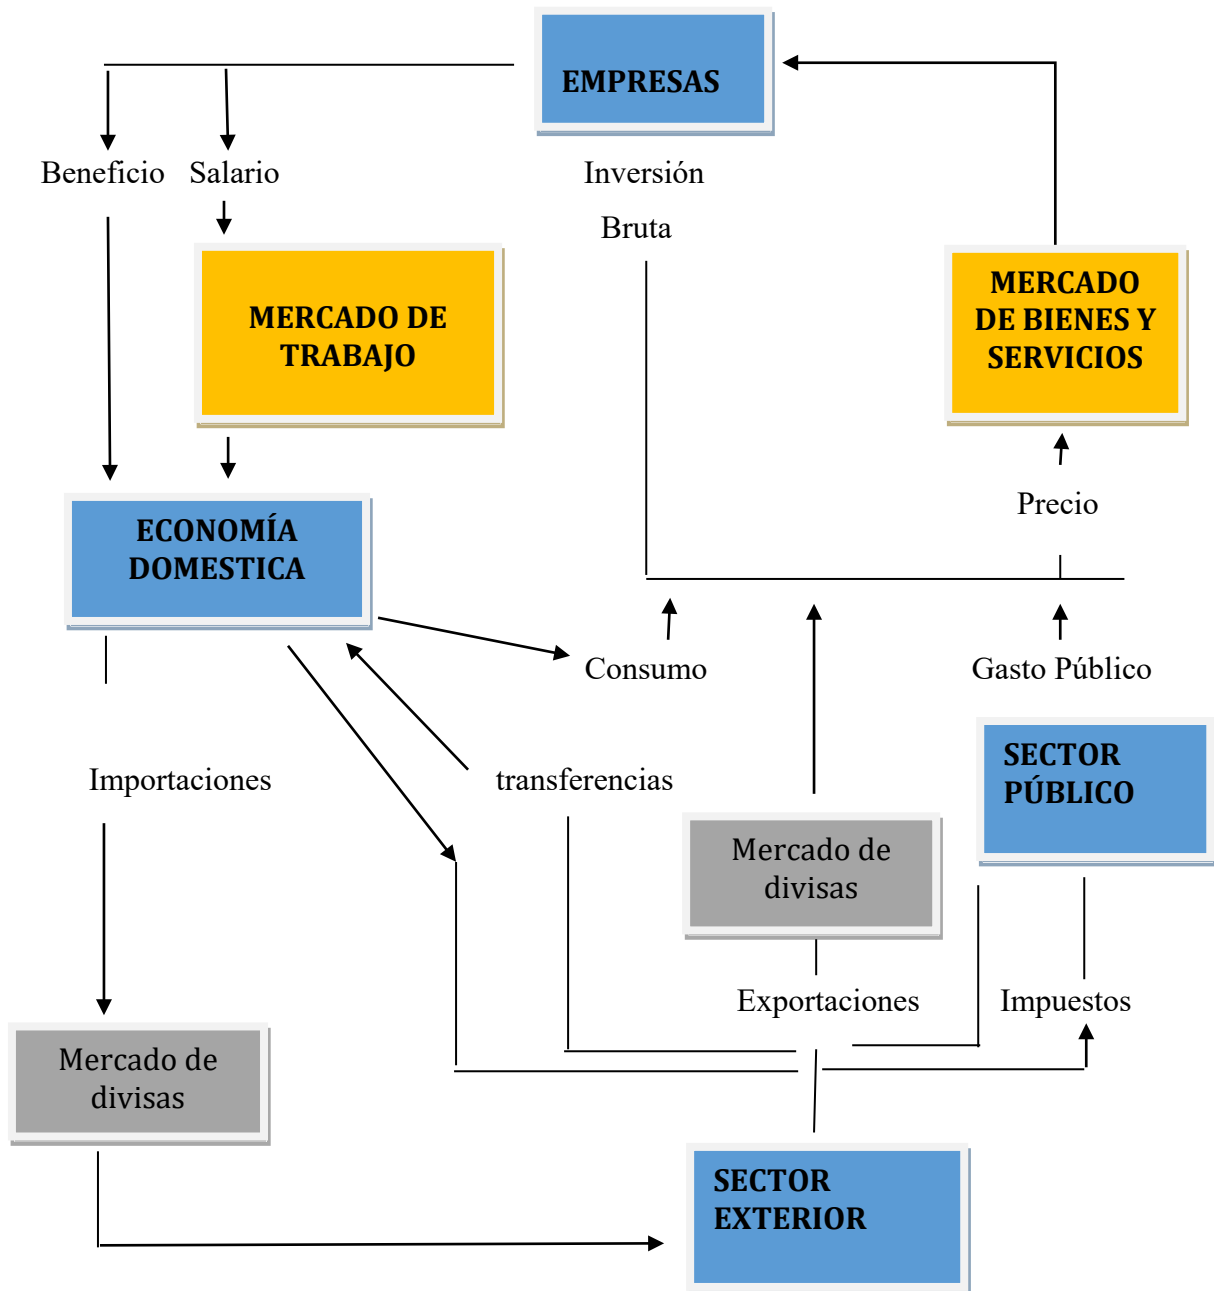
EMPRESAS

Beneficio Salario

Inversión Bruta

MERCADO DE TRABAJO

MERCADO DE BIENES Y SERVICIOS

ECONOMÍA DOMESTICA

Precio

Consumo

Gasto Público

Importaciones

transferencias

SECTOR PÚBLICO

Mercado de divisas

Exportaciones

Impuestos

Mercado de divisas

SECTOR EXTERIOR